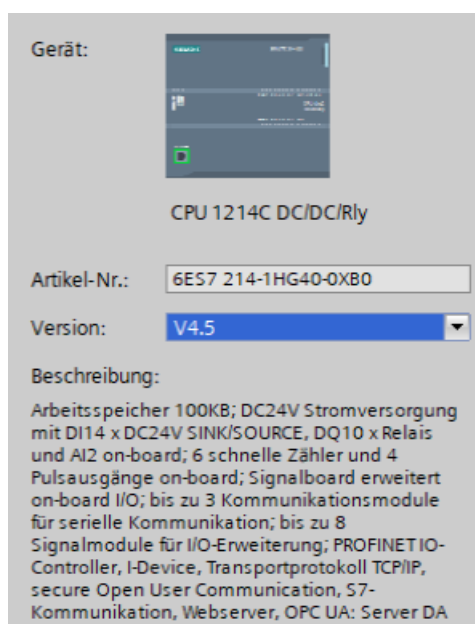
Gerät:

CPU 1214C DC/DC/Rly

Artikel-Nr.: 6ES7 214-1HG40-0XB0

Version: V4.5

Beschreibung:

Arbeitsspeicher 100KB; DC24V Stromversorgung mit DI14 x DC24V SINK/SOURCE, DQ10 x Relais und AI2 on-board; 6 schnelle Zähler und 4 Pulsausgänge on-board; Signalboard erweitert on-board I/O; bis zu 3 Kommunikationsmodule für serielle Kommunikation; bis zu 8 Signalmodule für I/O-Erweiterung; PROFINET IO-Controller, I-Device, Transportprotokoll TCP/IP, secure Open User Communication, S7-Kommunikation, Webserver, OPC UA: Server DA